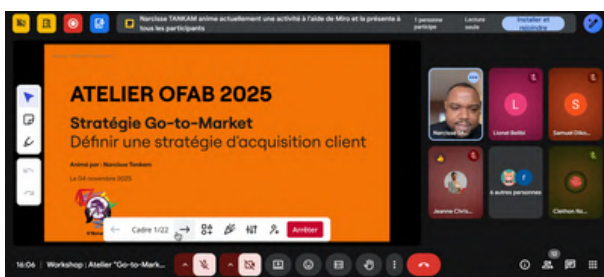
Narcisse TANKAM anime actuellement une activité à l'aide de Miro et la présente à tous les participants

1 personne participe

Lecture seule

Installer et rejoindre

ATELIER OFAB 2025

Stratégie Go-to-Market

Définir une stratégie d'acquisition client

Animé par : Narcisse Tankam

Le 04 novembre 2025

Cadre 1/22

Arrêter

Narcisse Ta...

Lionel Belibi

Samuel Oko...

Jeanne Chris...

6 autres personnes

Clethon Nz...

L

S

16:06 | Workshop | Atelier "Go-to-Mark...